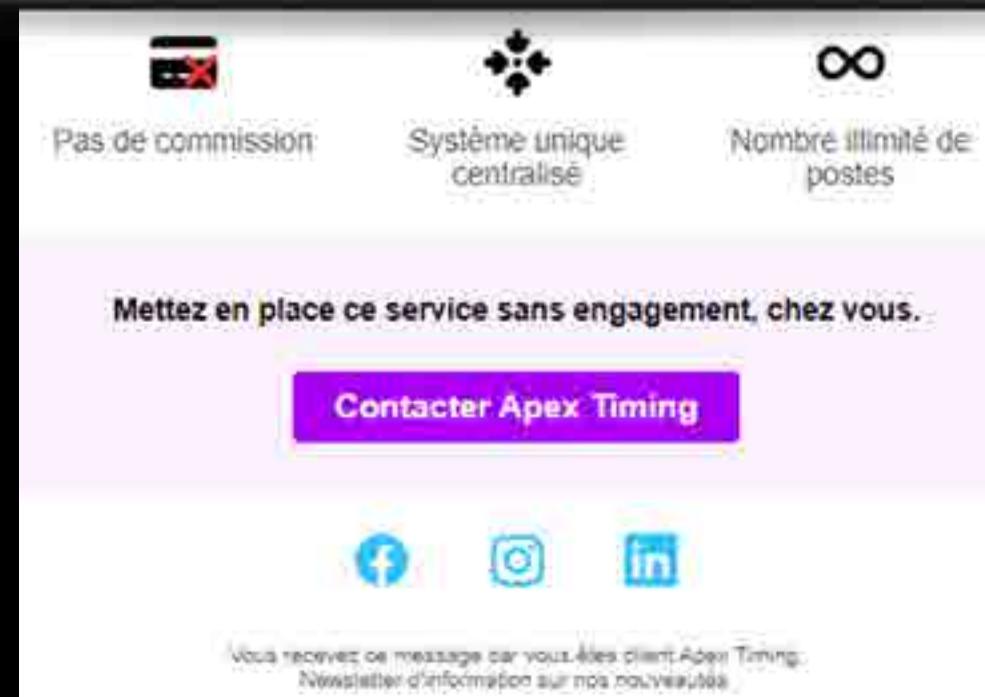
Pas de commission

Système unique centralisé

$\infty$

Nombre illimité de postes

Mettez en place ce service sans engagement, chez vous.

Contacter Apex Timing

Vous recevez ce message car vous êtes client Apex Timing. Newsletter d'information sur nos nouveautés